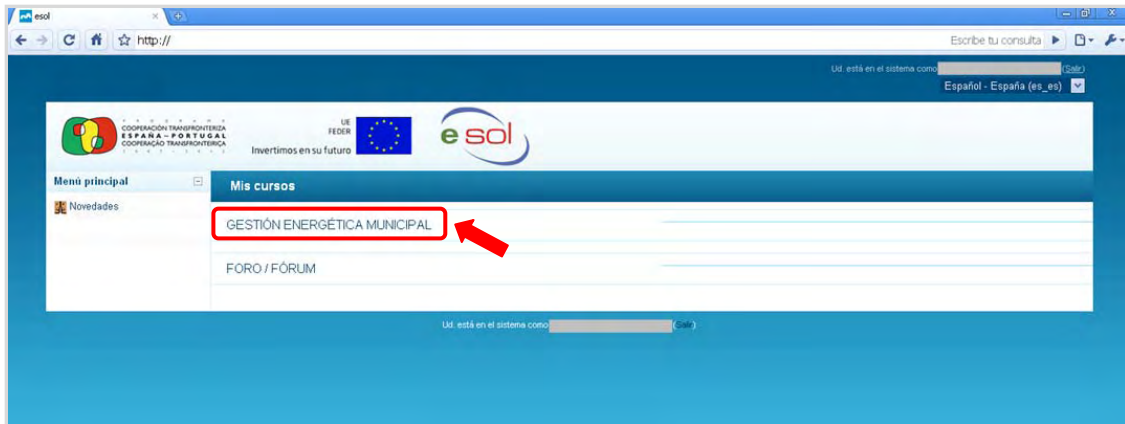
esol

http://

Escribe tu consulta

Ud. está en el sistema como (Salir)

Español - España (es_es)

COOPERACIÓN TRANSFRONTERIZA ESPAÑA – PORTUGAL COOPERAÇÃO TRANSFRONTEIRIÇA

UE FEDER Invertimos en su futuro

e sol

Menú principal

Novedades

Mis cursos

GESTIÓN ENERGÉTICA MUNICIPAL

FORO / FÓRUM

Ud. está en el sistema como (Salir)